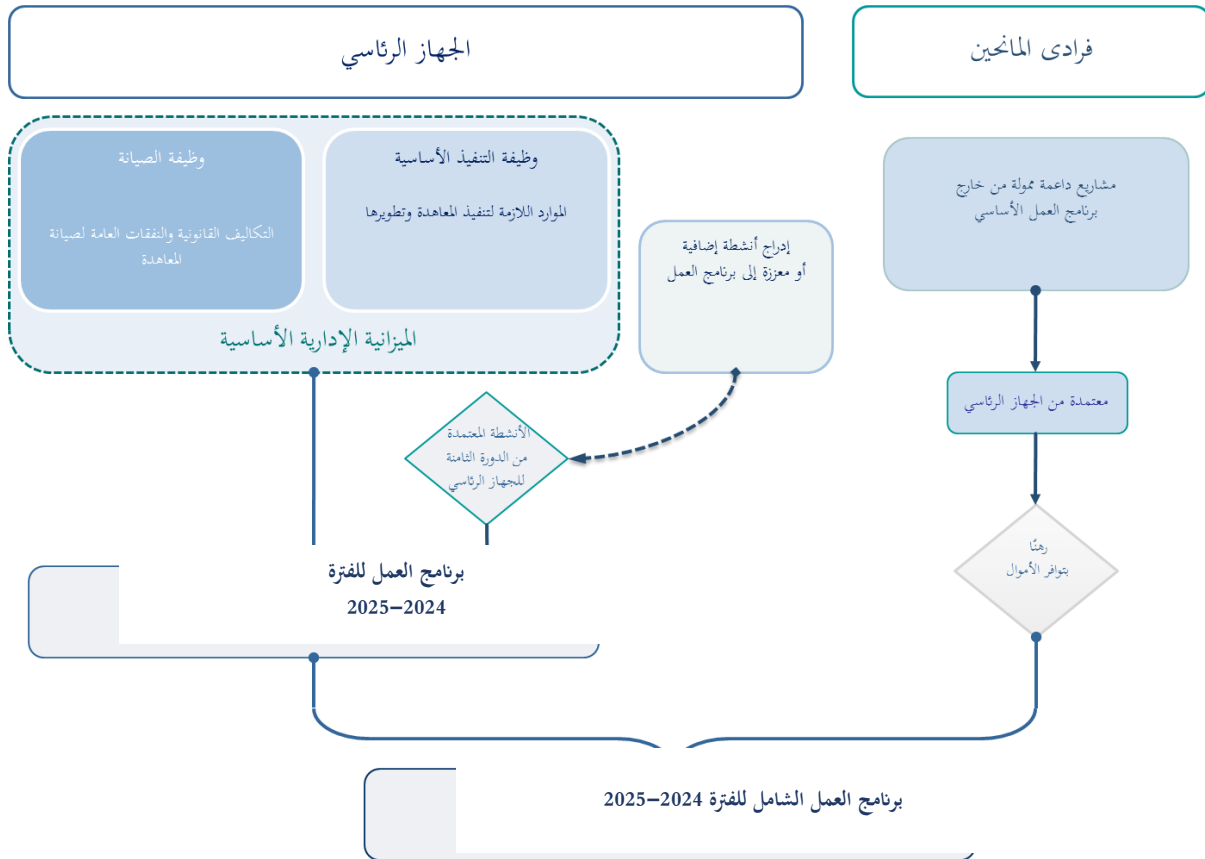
الجهاز الرئاسي

فرادى المانحين

وظيفة الصيانة

التكاليف القانونية والنفقات العامة لصيانة المعاهدة

وظيفة التنفيذ الأساسية

الموارد اللازمة لتنفيذ المعاهدة وتطويرها

الميزانية الإدارية الأساسية

إدراج أنشطة إضافية أو معززة إلى برنامج العمل

مشاريع داعمة ممولة من خارج برنامج العمل الأساسي

معتمدة من الجهاز الرئاسي

الأنشطة المعتمدة من الدورة الثامنة للجهاز الرئاسي

رهنًا بتوافر الأموال

برنامج العمل للفترة 2024–2025

برنامج العمل الشامل للفترة 2024–2025